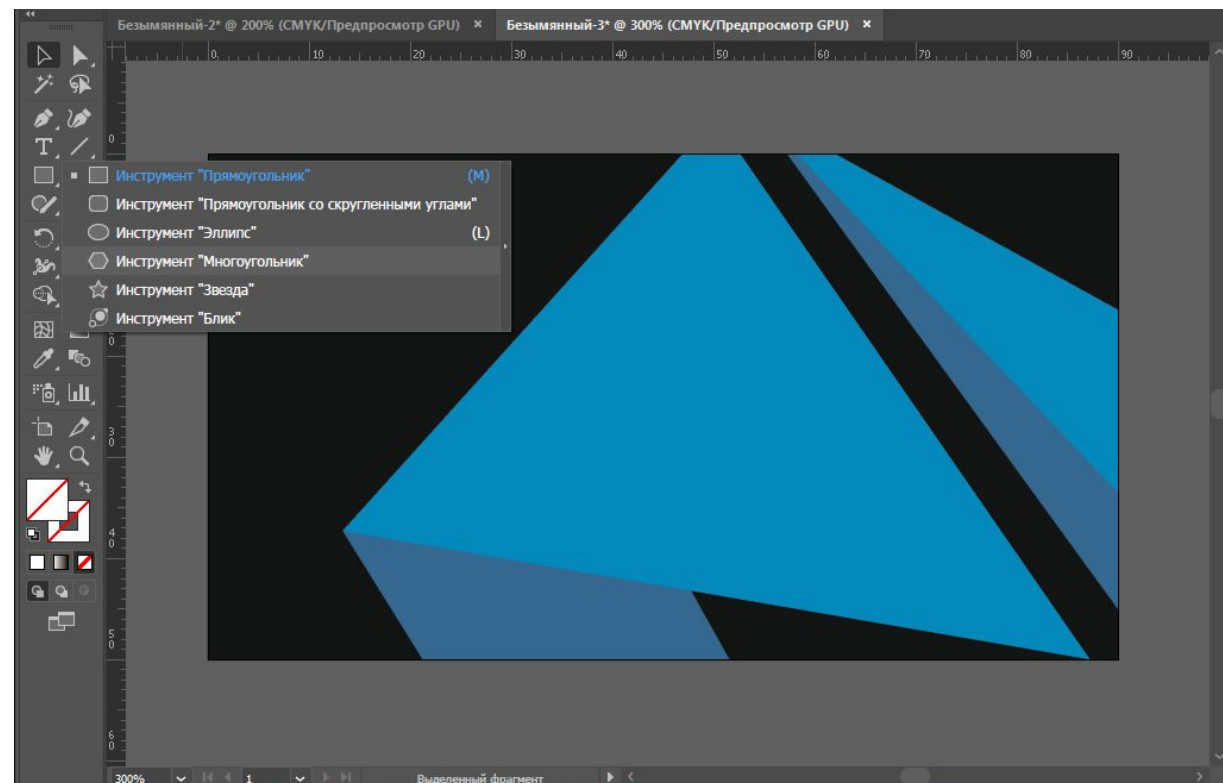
Безымянный-2* @ 200% (CMYK/Предпросмотр GPU) ×
Безымянный-3* @ 300% (CMYK/Предпросмотр GPU) ×

0 10 20 30 40 50 60 70 80 90

Инструмент "Прямоугольник" (M)
Инструмент "Прямоугольник со скругленными углами"
Инструмент "Эллипс" (L)
Инструмент "Многоугольник"
Инструмент "Звезда"
Инструмент "Блик"

300% 1 Выделенный фрагмент